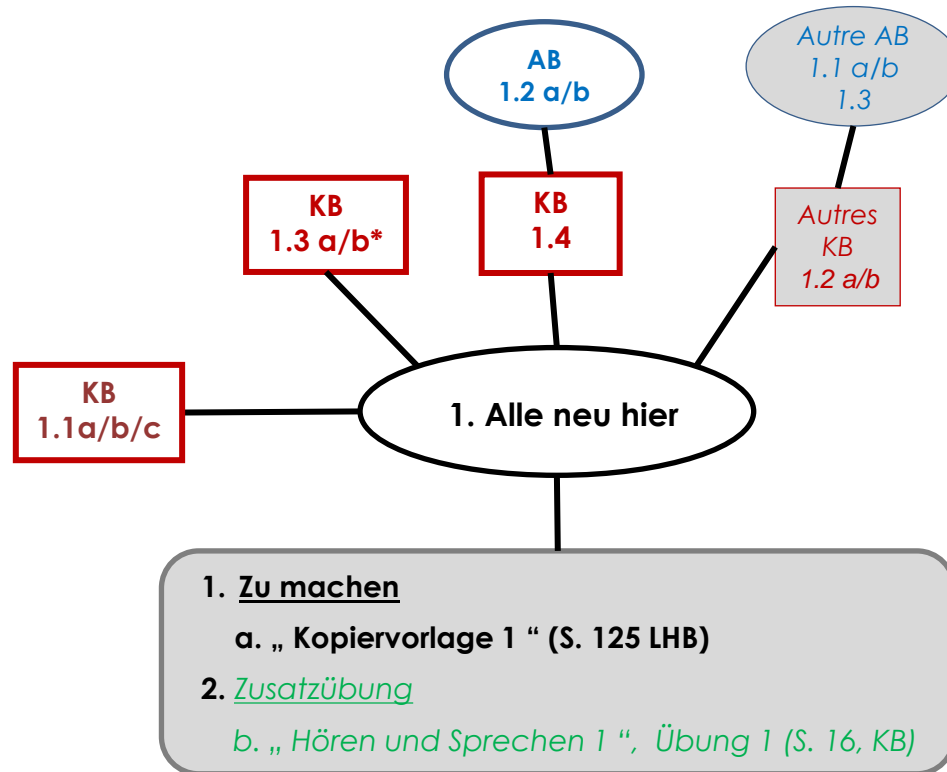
AB
1.2 a/b

Autre AB
1.1 a/b
1.3

KB
1.3 a/b*

KB
1.4

Autres
KB
1.2 a/b

KB
1.1a/b/c

1. Alle neu hier

1. Zu machen

a. „ Kopiervorlage 1 “ (S. 125 LHB)

2. Zusatzübung

b. „ Hören und Sprechen 1 “, Übung 1 (S. 16, KB)